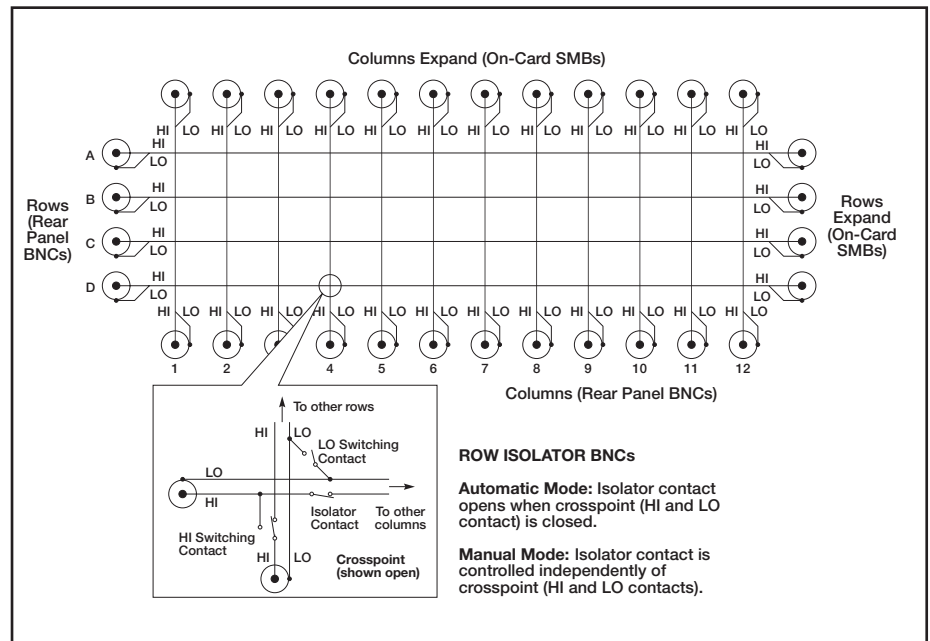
Columns Expand (On-Card SMBs)

HI LO HI LO HI LO HI LO HI LO HI LO HI LO HI LO HI LO HI LO HI LO HI LO

A HI LO
B HI LO
C HI LO
D HI LO

Rows (Rear Panel BNCs)

HI LO
HI LO
HI LO
HI LO

Rows Expand (On-Card SMBs)

HI LO HI LO HI LO HI LO HI LO HI LO HI LO HI LO HI LO HI LO HI LO HI LO

1 2 3 4 5 6 7 8 9 10 11 12

Columns (Rear Panel BNCs)

To other rows
HI LO
LO Switching Contact
LO
HI
Isolator Contact
To other columns
HI Switching Contact
HI LO
Crosspoint (shown open)

ROW ISOLATOR BNCs

Automatic Mode: Isolator contact opens when crosspoint (HI and LO contact) is closed.

Manual Mode: Isolator contact is controlled independently of crosspoint (HI and LO contacts).